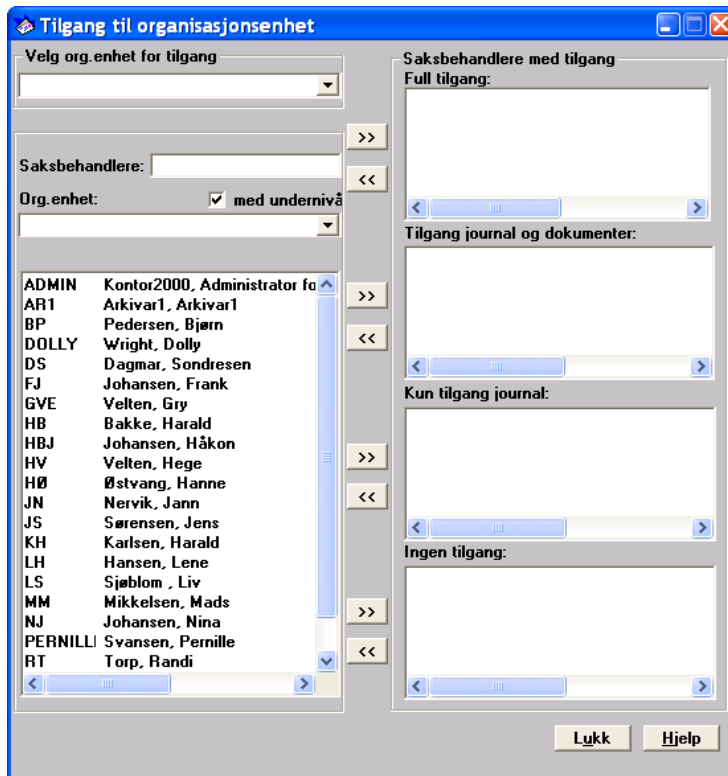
Tilgang til organisasjonsenhet

Velg org.enhet for tilgang

Saksbehandlere:

Org.enhet:

med undernivå

| | |
|---|---|
| ADMIN | Kontor2000, Administrator fo |
| AR1 | Arkivar1, Arkivar1 |
| BP | Pedersen, Bjørn |
| DOLLY | Wright, Dolly |
| DS | Dagmar, Sondresen |
| FJ | Johansen, Frank |
| GVE | Velten, Gry |
| HB | Bakke, Harald |
| HBJ | Johansen, Håkon |
| HV | Velten, Hege |
| HØ | Østvang, Hanne |
| JN | Nervik, Jann |
| JS | Sørensen, Jens |
| KH | Karlsen, Harald |
| LH | Hansen, Lene |
| LS | Sjøblom , Liv |
| MM | Mikkelsen, Mads |
| NJ | Johansen, Nina |
| PERNILLI | Svansen, Pernille |
| RT | Torp, Randi |

>>
<<
>>
<<
>>
<<
>>
<<

Saksbehandlere med tilgang
Full tilgang:

Tilgang journal og dokumenter:

Kun tilgang journal:

Ingen tilgang:

Lukk
Hjelp